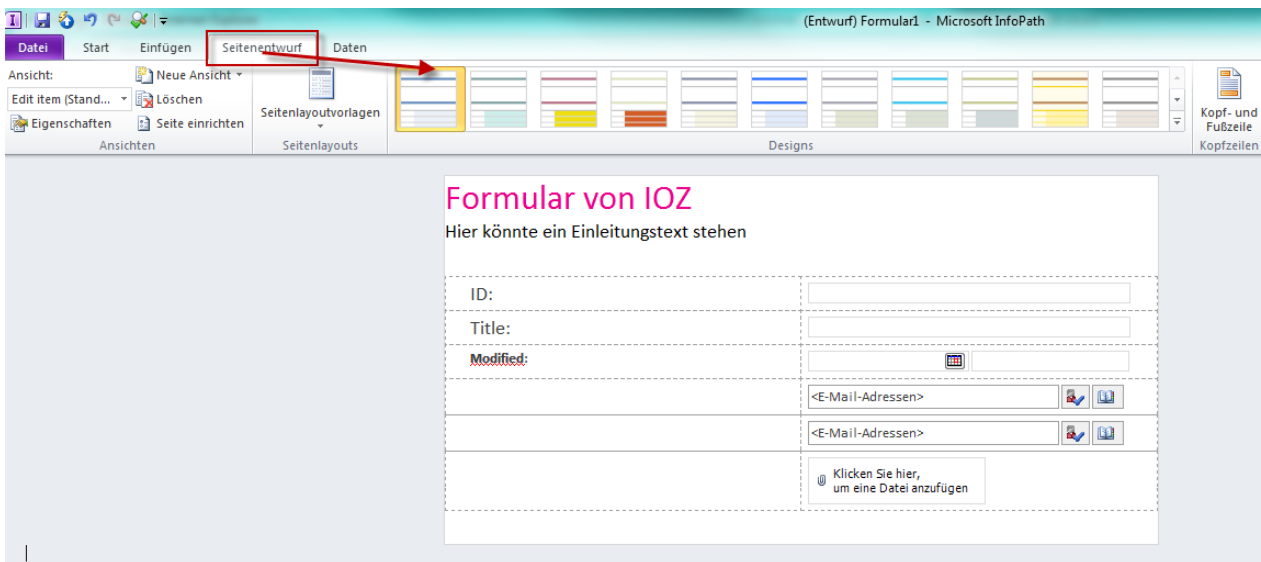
(Entwurf) Formular1 - Microsoft InfoPath

Datei | Start | Einfügen | Seitenentwurf | Daten

Ansicht:
Edit item (Stand...
Eigenschaften
Neue Ansicht
Löschen
Seite einrichten
Ansichten

Seitenlayoutvorlagen
Seitenlayouts

Designs

Kopf- und Fußzeile
Kopfzeilen

Formular von IOZ
Hier könnte ein Einleitungstext stehen

| ID: | |
|---|---|
| Title: | |
| Modified: | |
| | <E-Mail-Adressen> |
| | <E-Mail-Adressen> |
| | Klicken Sie hier, um eine Datei anzufügen |